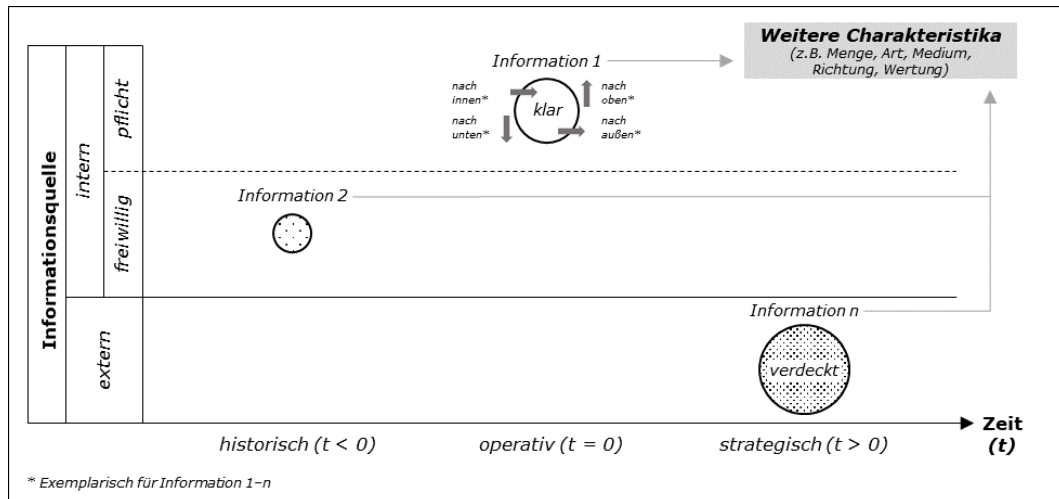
Informationsquelle

intern

pflicht

freiwillig

extern

Information 1

nach innen*

nach oben*

klar

nach unten*

nach außen*

Weitere Charakteristika
(z.B. Menge, Art, Medium, Richtung, Wertung)

Information 2

Information n

verdeckt

Zeit
(t)

historisch ($t < 0$)

operativ ($t = 0$)

strategisch ($t > 0$)

* Exemplarisch für Information 1–n